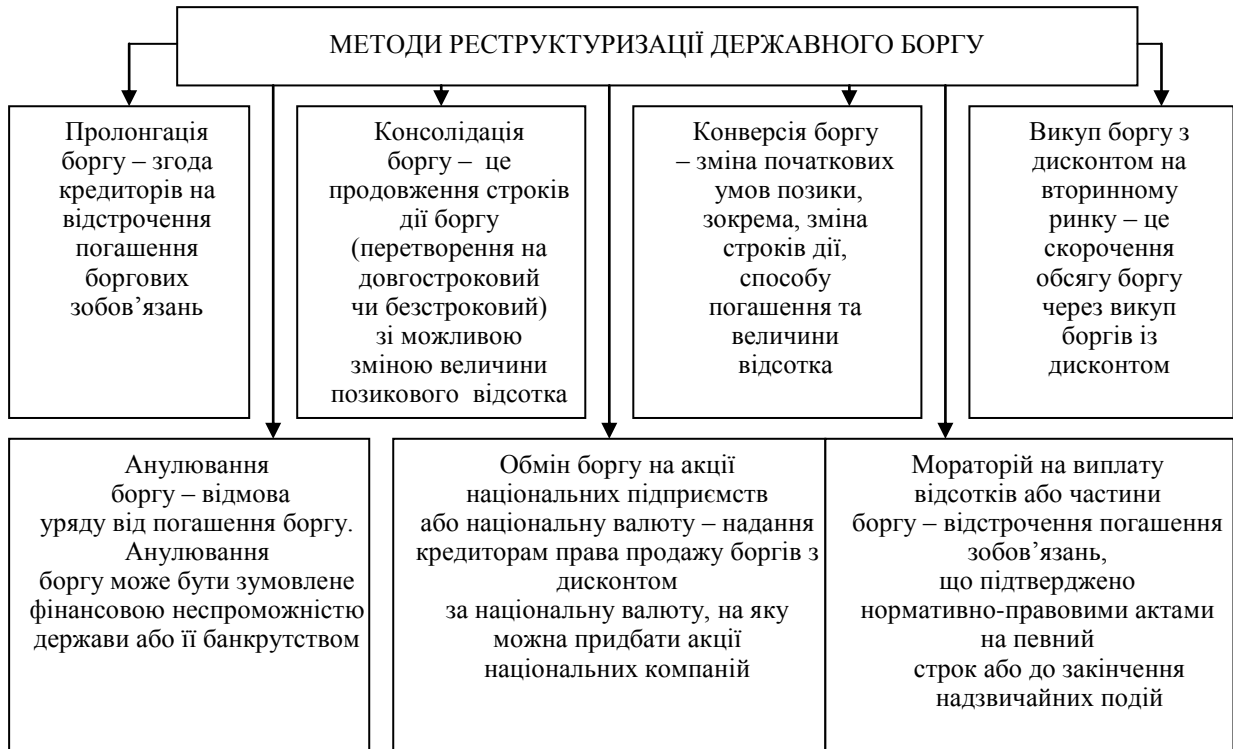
МЕТОДИ РЕСТРУКТУРИЗАЦІЇ ДЕРЖАВНОГО БОРГУ

Пролонгація боргу – згода кредиторів на відстрочення погашення боргових зобов'язань

Консолідація боргу – це продовження строків дії боргу (перетворення на довгостроковий чи безстроковий) зі можливою зміною величини позикового відсотка

Конверсія боргу – зміна початкових умов позики, зокрема, зміна строків дії, способу погашення та величини відсотка

Викуп боргу з дисконтом на вторинному ринку – це скорочення обсягу боргу через викуп боргів із дисконтом

Анулювання боргу – відмова уряду від погашення боргу. Анулювання боргу може бути зумовлене фінансовою неспроможністю держави або її банкрутством

Обмін боргу на акції національних підприємств або національну валюту – надання кредиторам права продажу боргів з дисконтом за національну валюту, на яку можна придбати акції національних компаній

Мораторій на виплату відсотків або частини боргу – відстрочення погашення зобов'язань, що підтверджено нормативно-правовими актами на певний строк або до закінчення надзвичайних подій